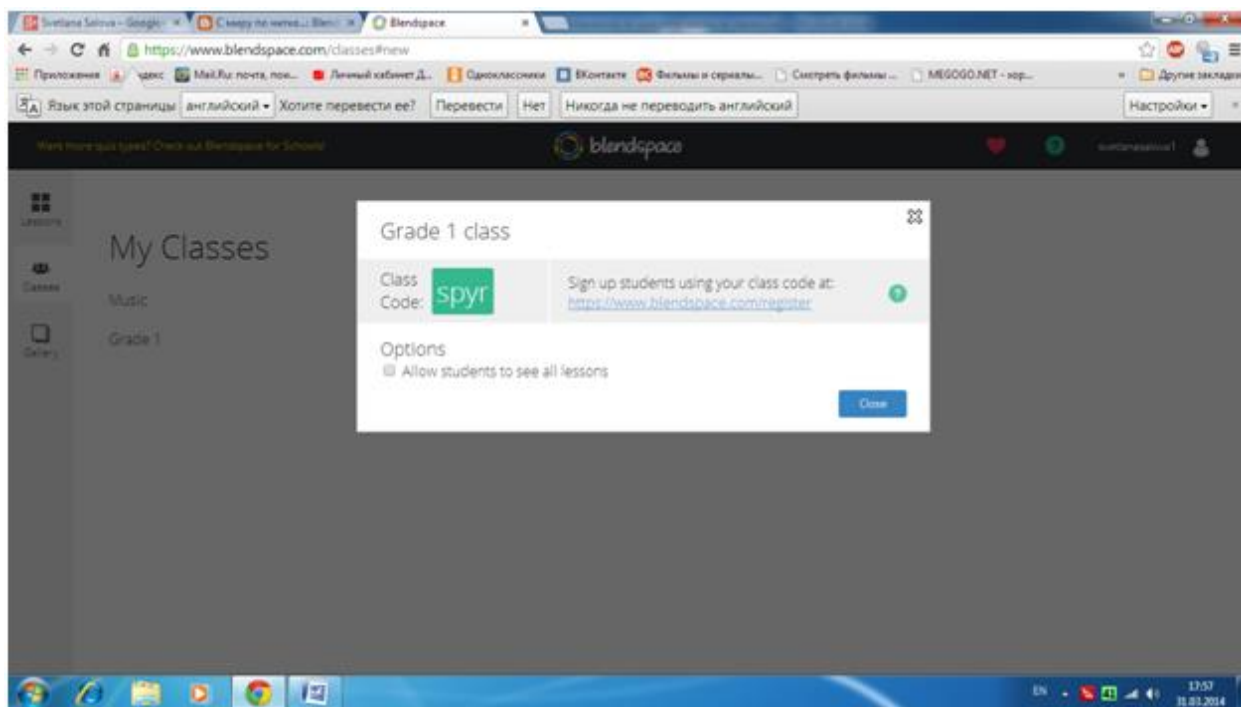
Svetlana Selova - Google | С миру по нитке... Blen | Blendspace

https://www.blendspace.com/classes#new

Приложения | Яндекс | Mail.Ru: почта, пои... | Личный кабинет Д... | Одноклассники | ВКонтакте | Фильмы и сериалы... | Смотреть фильмы ... | MEGOGO.NET - хор... | Другие закладки

Язык этой страницы: английский ▾ Хотите перевести ее? Перевести Нет Никогда не переводить английский Настройки ▾

Want more quiz types? Check out Blendspace for Schools!

blendspace

svetlanaselova1

Lessons

Classes

Gallery

My Classes

Music

Grade 1

Grade 1 class

Class Code: spyr

Sign up students using your class code at: https://www.blendspace.com/register

Options

Allow students to see all lessons

Close

EN

17:57
31.01.2014